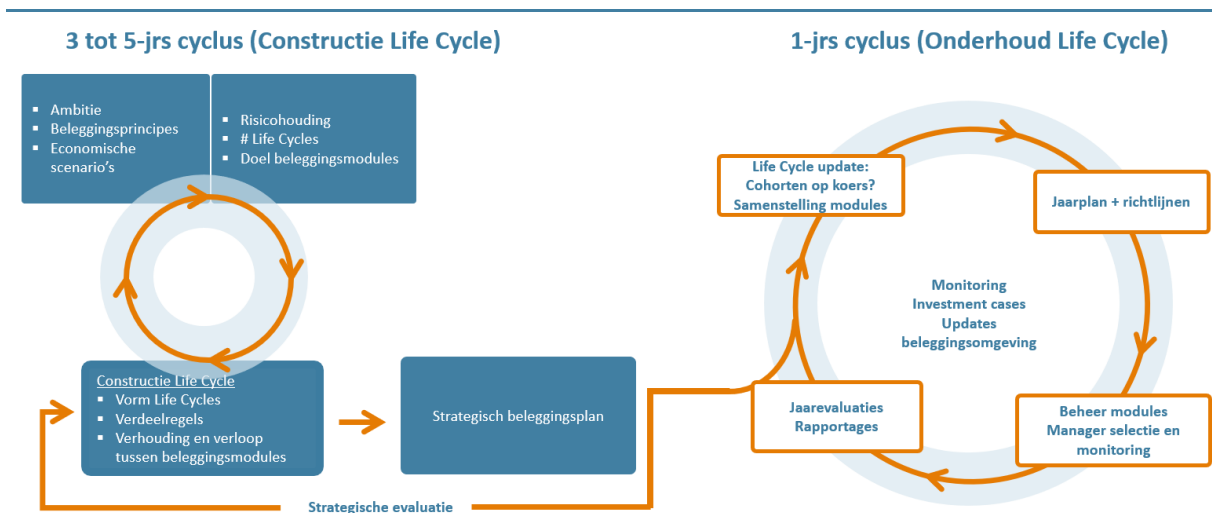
3 tot 5-jrs cyclus (Constructie Life Cycle)

1-jrs cyclus (Onderhoud Life Cycle)

- Ambitie
- Beleggingsprincipes
- Economische scenario's

- Risicohouding
- # Life Cycles
- Doel beleggingsmodules

Constructie Life Cycle
- Vorm Life Cycles
- Verdeelregels
- Verhouding en verloop tussen beleggingsmodules

Strategisch beleggingsplan

Strategische evaluatie

Life Cycle update:
Cohorten op koers?
Samenstelling modules

Jaarplan + richtlijnen

Monitoring
Investment cases
Updates
beleggingsomgeving

Jaarevaluaties
Rapportages

Beheer modules
Manager selectie en monitoring